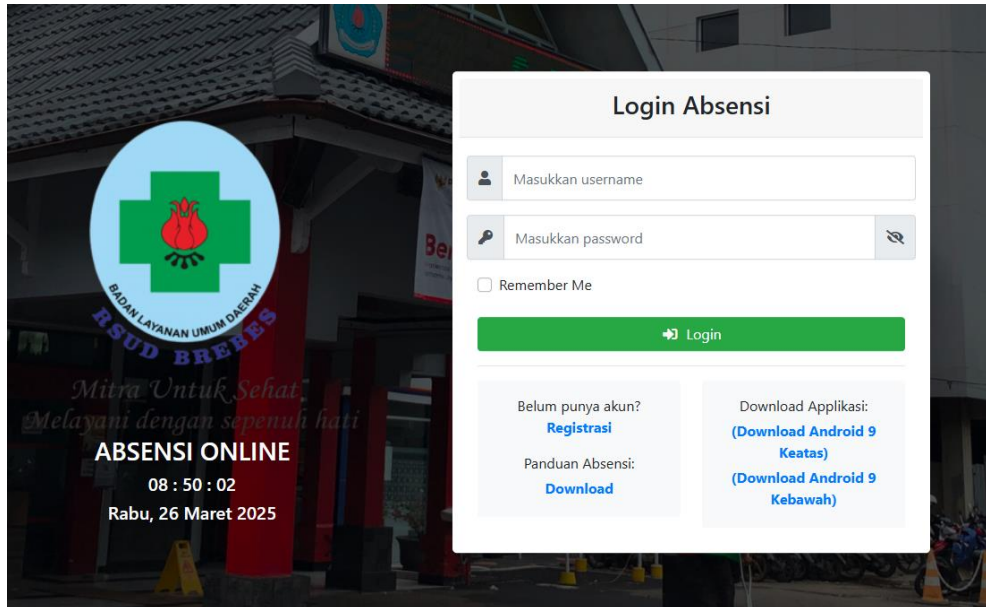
BADAN LAYANAN UMUM DAERAH
RSUD BREBES

Mitra Untuk Sehat
Melayani dengan sepenuh hati

ABSENSI ONLINE
08 : 50 : 02
Rabu, 26 Maret 2025

Login Absensi

Masukkan username

Masukkan password

Remember Me

Login

Belum punya akun?
Registrasi

Panduan Absensi:
Download

Download Applikasi:
(Download Android 9 Keatas)
(Download Android 9 Kebawah)